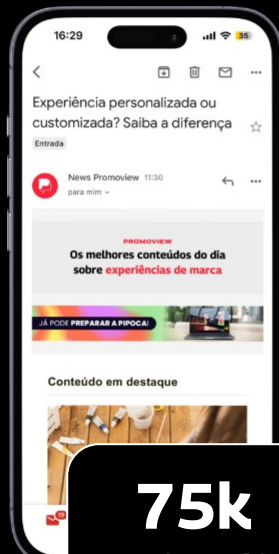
16:29

35

Experiência personalizada ou customizada? Saiba a diferença

Entrada

News Promoview 11:30

para mim

PROMOVIEW

Os melhores conteúdos do dia sobre experiências de marca

JÁ PODE PREPARAR A PIPOCA!

Conteúdo em destaque

75k